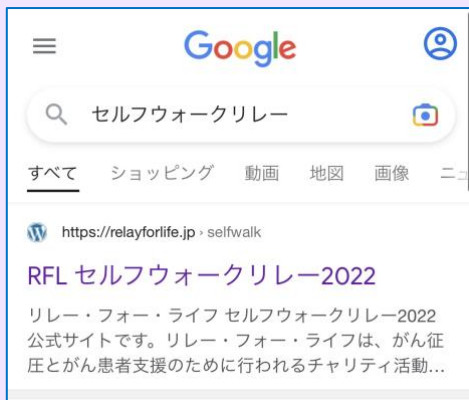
Google

セルフウォークリレー

すべて ショッピング 動画 地図 画像 ニュ

https://relayforlife.jp › selfwalk

RFL セルフウォークリレー2022

リレー・フォー・ライフ セルフウォークリレー2022 公式サイトです。リレー・フォー・ライフは、がん征圧とがん患者支援のために行われるチャリティ活動...